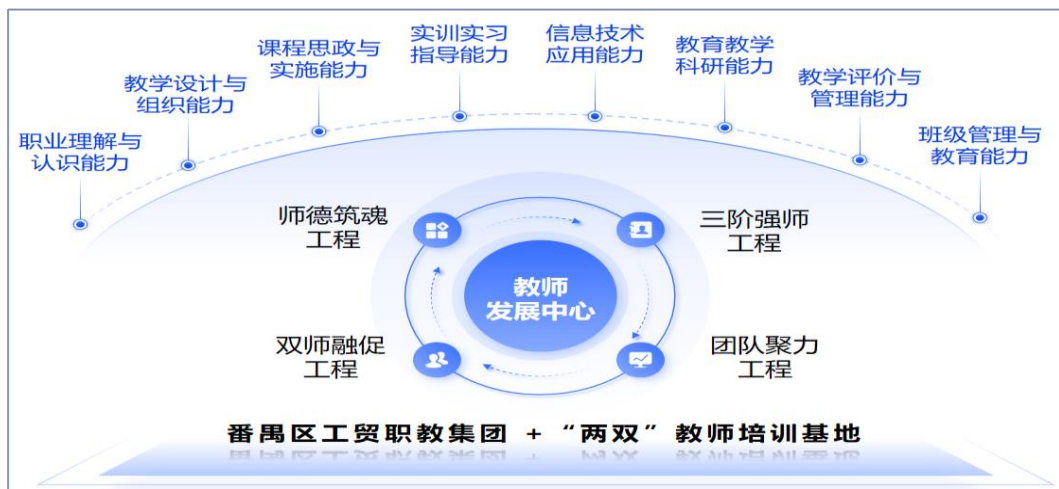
职业理解与认识能力

教学设计与组织能力

课程思政与实施能力

实训实习指导能力

信息技术应用能力

教育教学科研能力

教学评价与管理能力

班级管理与教育能力

师德筑魂工程

三阶强师工程

教师发展中心

双师融促工程

团队聚力工程

番禺区工贸职教集团 + “两双” 教师培训基地